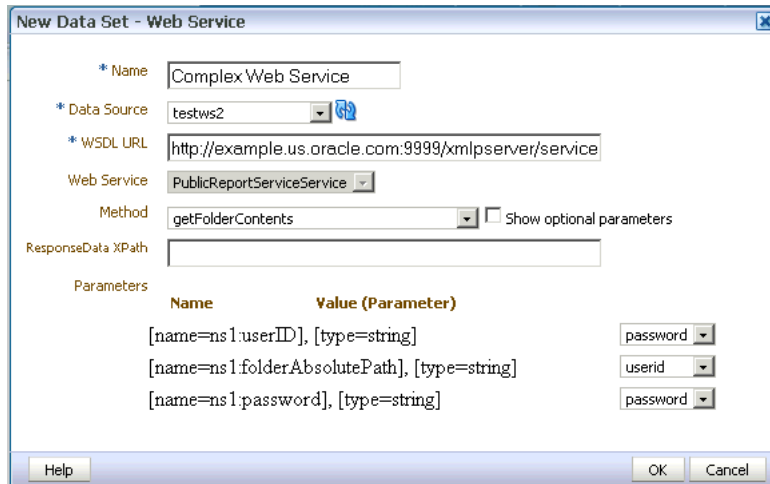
New Data Set - Web Service

* Name Complex Web Service

* Data Source testws2

* WSDL URL http://example.us.oracle.com:9999/xmlpserver/service

Web Service PublicReportServiceService

Method getFolderContents Show optional parameters

ResponseData XPath

Parameters

| Name | Value (Parameter) |
|---|---|
| [name=ns1:userID], [type=string] | password |
| [name=ns1:folderAbsolutePath], [type=string] | userid |
| [name=ns1:password], [type=string] | password |

Help

OK Cancel